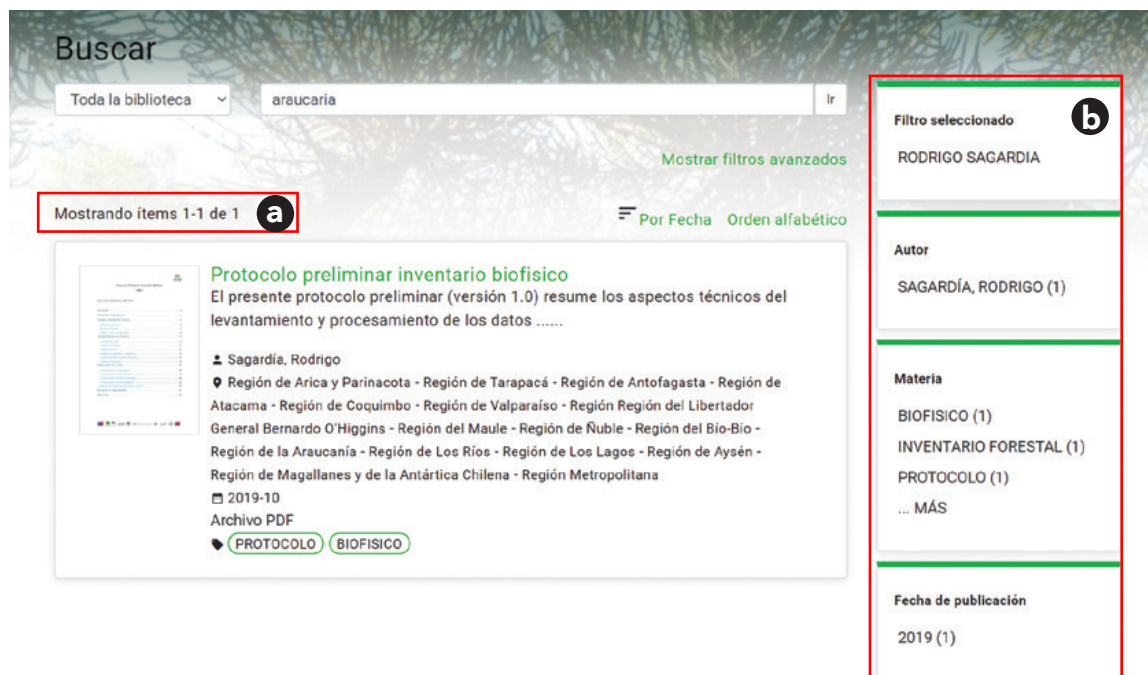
Buscar

Toda la biblioteca

araucaria

Ir

Mostrar filtros avanzados

Mostrando ítems 1-1 de 1

a

Por Fecha Orden alfabético

Protocolo preliminar inventario biofisico

El presente protocolo preliminar (versión 1.0) resume los aspectos técnicos del levantamiento y procesamiento de los datos ......

Sagardía, Rodrigo

Región de Arica y Parinacota - Región de Tarapacá - Región de Antofagasta - Región de Atacama - Región de Coquimbo - Región de Valparaíso - Región Región del Libertador General Bernardo O'Higgins - Región del Maule - Región de Ñuble - Región del Bio-Bio - Región de la Araucanía - Región de Los Ríos - Región de Los Lagos - Región de Aysén - Región de Magallanes y de la Antártica Chilena - Región Metropolitana

2019-10

Archivo PDF

PROTOCOLO BIOFISICO

b

Filtro seleccionado

RODRIGO SAGARDIA

Autor

SAGARDÍA, RODRIGO (1)

Materia

BIOFISICO (1)

INVENTARIO FORESTAL (1)

PROTOCOLO (1)

... MÁS

Fecha de publicación

2019 (1)